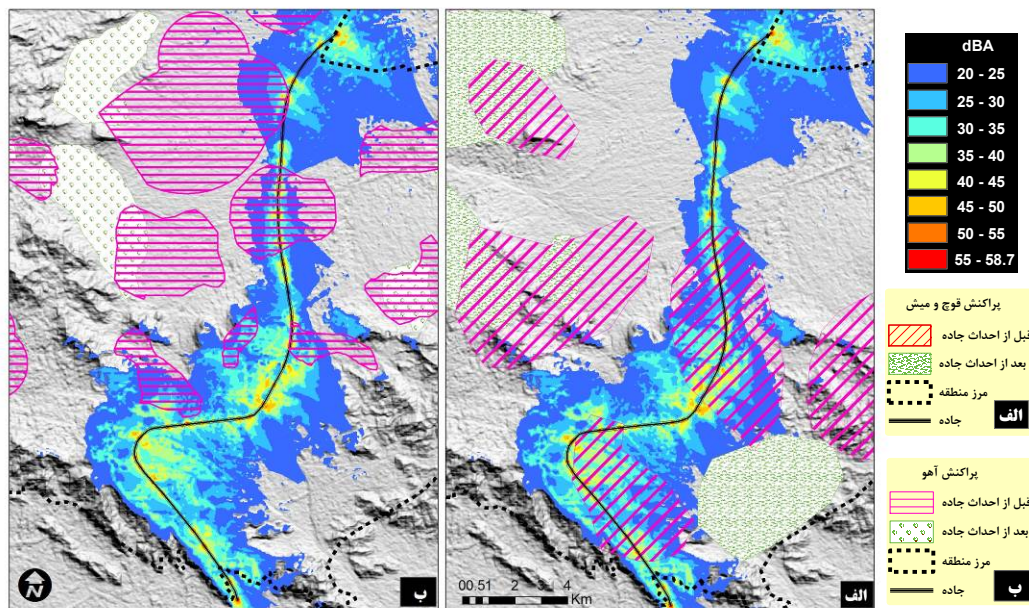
dBA
20 - 25
25 - 30
30 - 35
35 - 40
40 - 45
45 - 50
50 - 55
55 - 58.7

پراکنش قوچ و میش
قبل از احداث جاده
بعد از احداث جاده
مرز منطقه
جاده
الف

پراکنش آهو
قبل از احداث جاده
بعد از احداث جاده
مرز منطقه
جاده
ب

ب
N

الف
0 0.5 1 2 3 4
Km